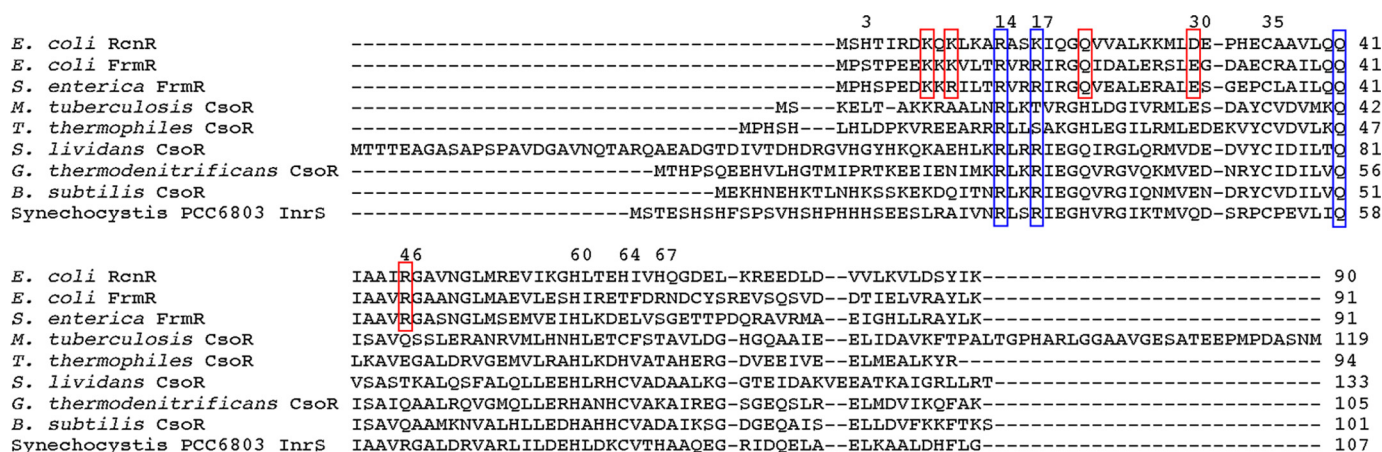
3 14 17 30 35

| | | |
|---|---|---|
| E. coli RcnR | -----------------------------------------MSHTIRDKQKLKARASKIQGQVVALKKMLDE-PHECAAVLQQ | 41 |
| E. coli FrmR | -----------------------------------------MPSTPEEKKKVLTRVRRIRGQIDALERSLEG-DAECRAILQQ | 41 |
| S. enterica FrmR | -----------------------------------------MPHSPEDKKRILTRVRRIRGQVEALERALES-GEPCLAILQQ | 41 |
| M. tuberculosis CsoR | --------------------------------------MS---KELT-AKKRAALNRLKTVRGHLDGIVRMLES-DAYCVDVMKQ | 42 |
| T. thermophiles CsoR | -------------------------------MPHSH---LHLDPKVREEARRRLLSAKGHLEGILRMLEDEKVYCVDVLKQ | 47 |
| S. lividans CsoR | MTTTEAGASAPSPAVDGAVNQTARQAEADGTDIVTDHDRGVHGYHKQKAEHLKRLRRIEGQIRGLQRMVDE-DVYCIDILTQ | 81 |
| G. thermodenitrificans CsoR | -------------------------MTHPSQEEHVLHGTMIPRTKEEIENIMKRLKRIEGQVRGVQKMVED-NRYCIDILVQ | 56 |
| B. subtilis CsoR | ------------------------------MEKHNEHKTLNHKSSKEKDQITNRLKRIEGQVRGIQNMVEN-DRYCVDILVQ | 51 |
| Synechocystis PCC6803 InrS | ------------------------MSTESHSHFSPSVHSHPHHHSEESLRAIVNRLSRIEGHVRGIKTMVQD-SRPCPEVLIQ | 58 |

46 60 64 67

| | | |
|---|---|---|
| E. coli RcnR | IAAIRGAVNGLMREVIKGHLTEHIVHQGDEL-KREEDLD--VVLKVLDSYIK-------------------------- | 90 |
| E. coli FrmR | IAAVRGAANGLMAEVLESHIRETFDRNDCYSREVSQSVD--DTIELVRAYLK-------------------------- | 91 |
| S. enterica FrmR | IAAVRGASNGLMSEMVEIHLKDELVSGETTPDQRAVRMA--EIGHLLRAYLK-------------------------- | 91 |
| M. tuberculosis CsoR | ISAVQSSLERANRVMLHNHLETCFSTAVLDG-HGQAAIE--ELIDAVKFTPALTGPHARLGGAAVGESATEEPMPDASNM | 119 |
| T. thermophiles CsoR | LKAVEGALDRVGEMVLRAHLKDHVATAHERG-DVEEIVE--ELMEALKYR---------------------------- | 94 |
| S. lividans CsoR | VSASTKALQSFALQLLEEHLRHCVADAALKG-GTEIDAKVEEATKAIGRLLRT------------------------- | 133 |
| G. thermodenitrificans CsoR | ISAIQAALRQVGMQLLERHANHCVAKAIREG-SGEQSLR--ELMDVIKQFAK-------------------------- | 105 |
| B. subtilis CsoR | ISAVQAAMKNVALHLLEDHAHHCVADAIKSG-DGEQAIS--ELLDVFKKFTKS------------------------- | 101 |
| Synechocystis PCC6803 InrS | IAAVRGALDRVARLILDEHLDKCVTHAAQEG-RIDQELA--ELKAALDHFLG-------------------------- | 107 |